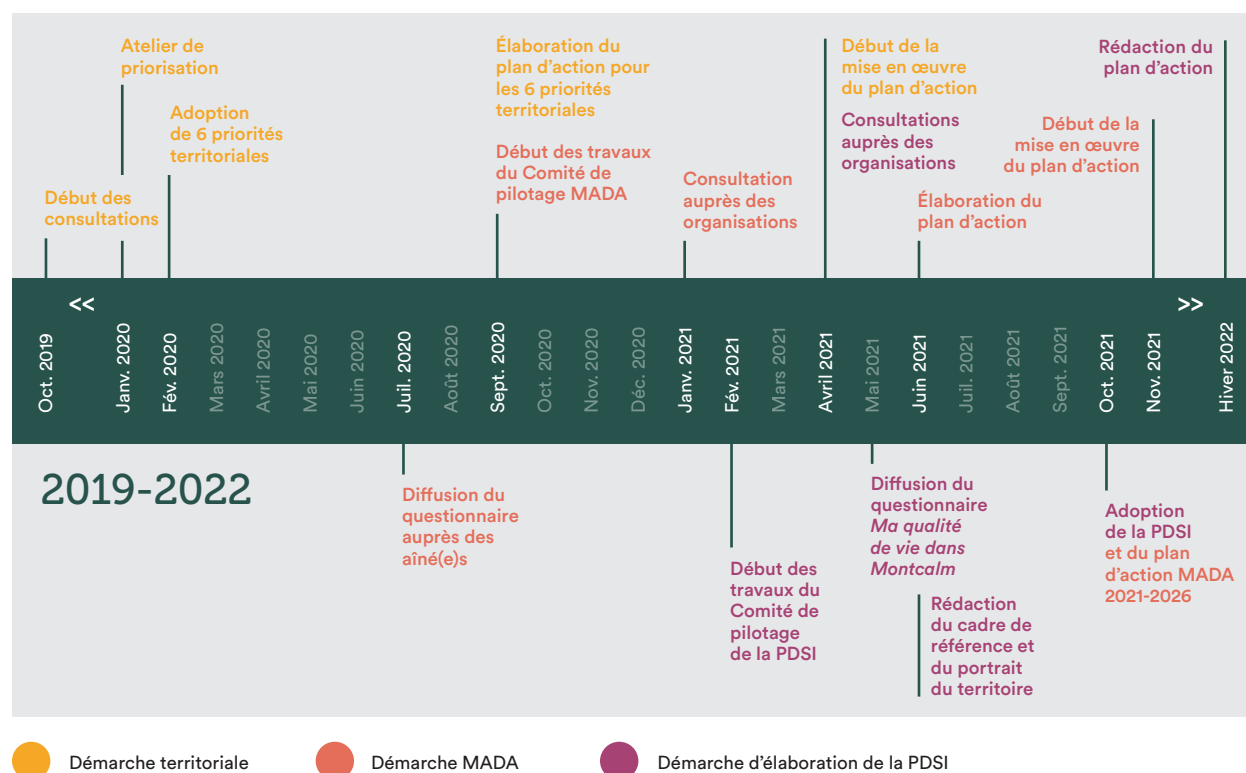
Atelier de priorisation

Adoption de 6 priorités territoriales

Début des consultations

Élaboration du plan d'action pour les 6 priorités territoriales

Début des travaux du Comité de pilotage MADA

Consultation auprès des organisations

Début de la mise en œuvre du plan d'action

Consultations auprès des organisations

Élaboration du plan d'action

Rédaction du plan d'action

Début de la mise en œuvre du plan d'action

<<

Oct. 2019

Janv. 2020

Fév. 2020

Mars 2020

Avril 2020

Mai 2020

Juin 2020

Juil. 2020

Août 2020

Sept. 2020

Oct. 2020

Nov. 2020

Déc. 2020

Janv. 2021

Fév. 2021

Mars 2021

Avril 2021

Mai 2021

Juin 2021

Juil. 2021

Août 2021

Sept. 2021

Oct. 2021

Nov. 2021

Hiver 2022

>>

2019-2022

Diffusion du questionnaire auprès des aîné(e)s

Début des travaux du Comité de pilotage de la PDSI

Diffusion du questionnaire *Ma qualité de vie dans Montcalm*

Rédaction du cadre de référence et du portrait du territoire

Adoption de la PDSI et du plan d'action MADA 2021-2026

Démarche territoriale

Démarche MADA

Démarche d'élaboration de la PDSI